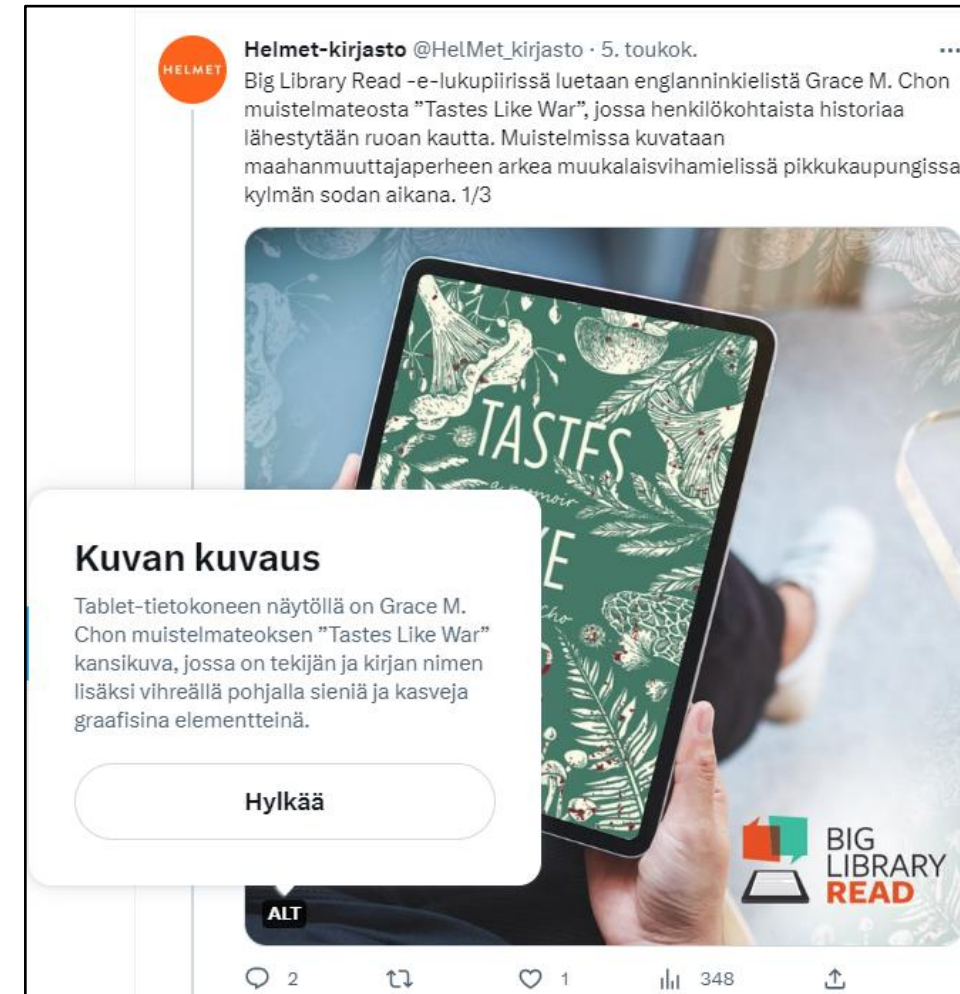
HELMET

Helmet-kirjasto @HelMet_kirjasto · 5. toukok.

...

Big Library Read -e-lukupiirissä luetaan englanninkielistä Grace M. Chon muistelmateosta "Tastes Like War", jossa henkilökohtaista historiaa lähestytään ruoan kautta. Muistelmissa kuvataan maahanmuuttajaperheen arkea muukalaisvihamielisessä pikkukaupungissa kylmän sodan aikana. 1/3

TASTES

a memoir

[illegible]E

cho

Kuvan kuvaus

Tablet-tietokoneen näytöllä on Grace M. Chon muistelmateoksen "Tastes Like War" kansikuva, jossa on tekijän ja kirjan nimen lisäksi vihreällä pohjalla sieniä ja kasveja graafisina elementteinä.

Hylkää

BIG LIBRARY READ

ALT

2

1

348